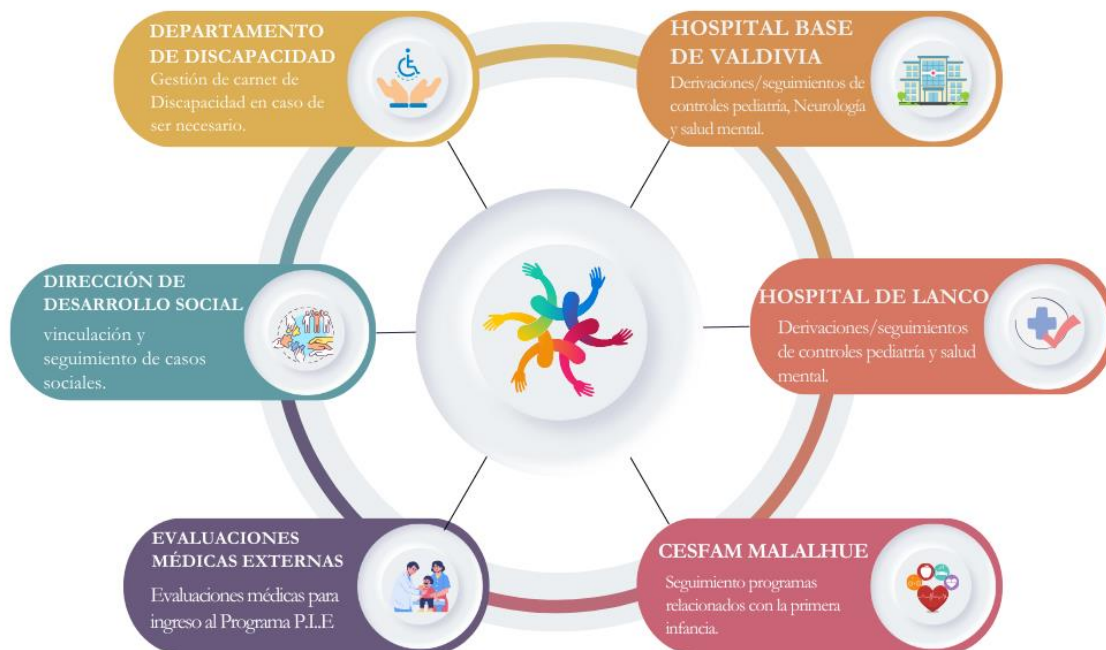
DEPARTAMENTO DE DISCAPACIDAD
Gestión de carnet de Discapacidad en caso de ser necesario.

HOSPITAL BASE DE VALDIVIA
Derivaciones/seguimientos de controles pediatría, Neurología y salud mental.

DIRECCIÓN DE DESARROLLO SOCIAL
vinculación y seguimiento de casos sociales.

HOSPITAL DE LANCO
Derivaciones/seguimientos de controles pediatría y salud mental.

EVALUACIONES MÉDICAS EXTERNAS
Evaluaciones médicas para ingreso al Programa P.I.E

CESFAM MALALHUE
Seguimiento programas relacionados con la primera infancia.